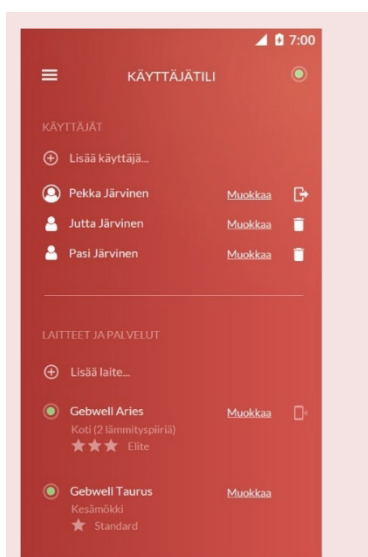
7:00

KÄYTTÄJÄTILI

KÄYTTÄJÄT

Lisää käyttäjä...

Pekka Järvinen Muokkaa

Jutta Järvinen Muokkaa

Pasi Järvinen Muokkaa

LAITTEET JA PALVELUT

Lisää laite...

Gebwell Aries Muokkaa
Koti (2 lämmityspiiriä)
Elite

Gebwell Taurus Muokkaa
Kesämökki
Standard